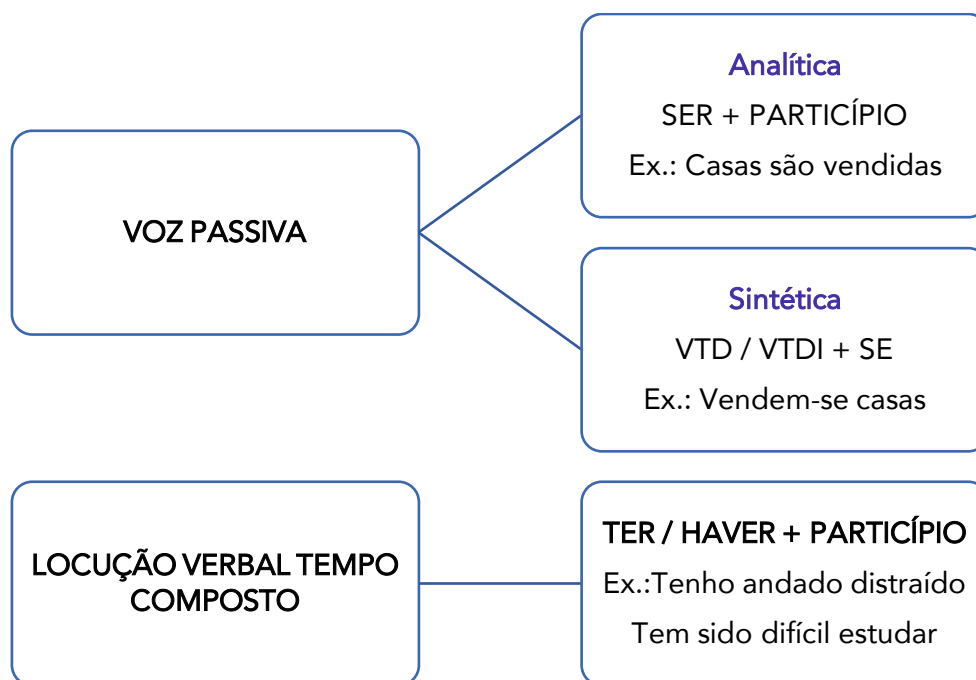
VOZ PASSIVA

Analítica
SER + PARTICÍPIO
Ex.: Casas são vendidas

Sintética
VTD / VTDI + SE
Ex.: Vendem-se casas

LOCUÇÃO VERBAL TEMPO COMPOSTO

TER / HAVER + PARTICÍPIO
Ex.:Tenho andado distraído
Tem sido difícil estudar